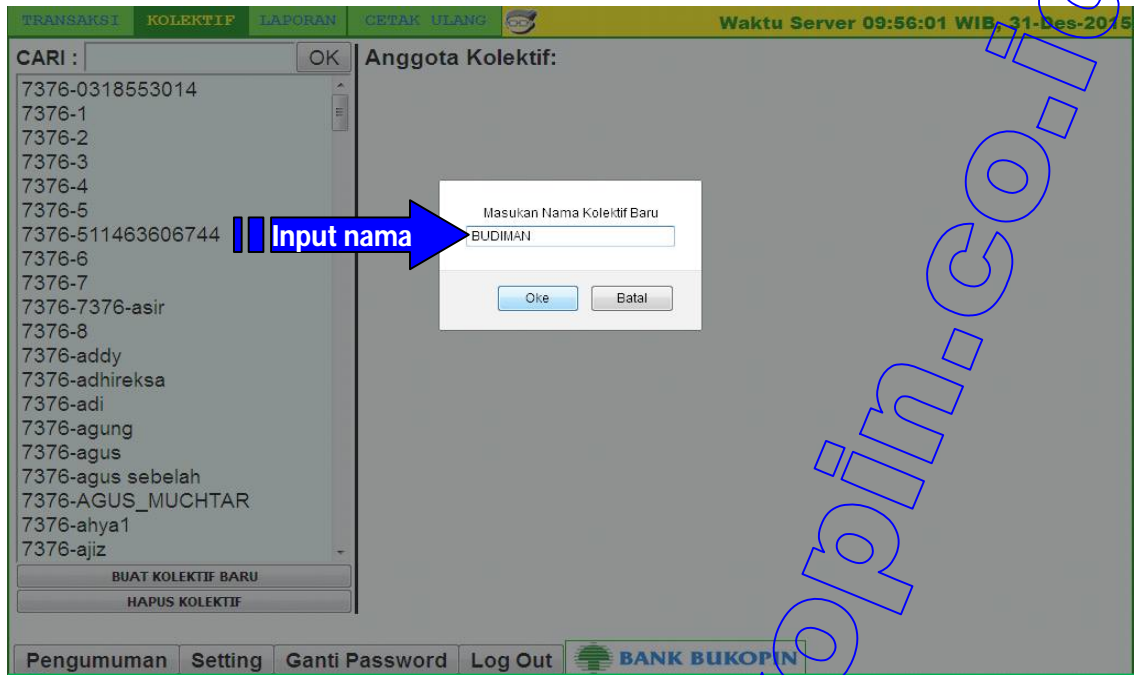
TRANSAKSI KOLEKTIF LAPORAN CETAK ULANG

Waktu Server 09:56:01 WIB, 31-Des-2015

CARI : OK

Anggota Kolektif:

7376-0318553014
7376-1
7376-2
7376-3
7376-4
7376-5
7376-511463606744
7376-6
7376-7
7376-7376-asir
7376-8
7376-addy
7376-adhireksa
7376-adi
7376-agung
7376-agus
7376-agus sebelah
7376-AGUS_MUCHTAR
7376-ahya1
7376-ajiz

BUAT KOLEKTIF BARU
HAPUS KOLEKTIF

Input nama

Masukan Nama Kolektif Baru
BUDIMAN
Oke Batal

Pengumuman Setting Ganti Password Log Out

BANK BUKOPIN

opin.co.i